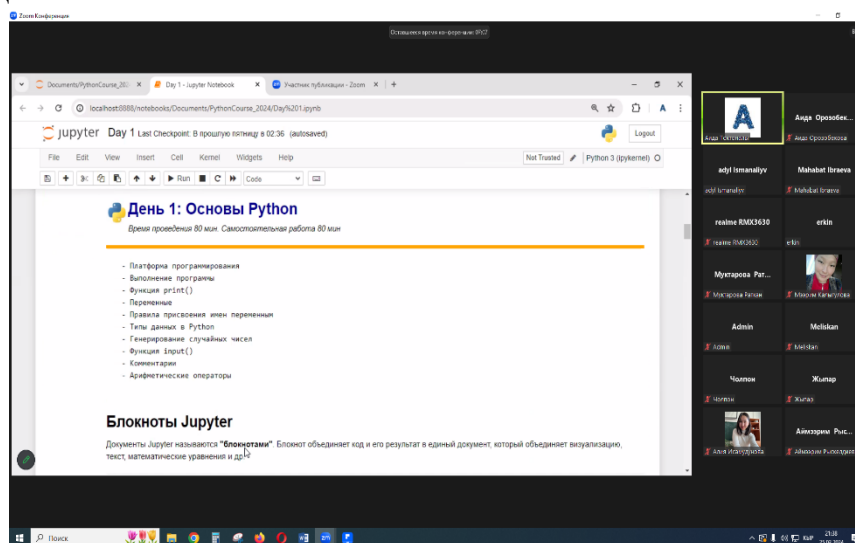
Zoom Конференция

Оставшееся время конференции: 39:57

Documents/PythonCourse_20 ×
Day 1 - Jupyter Notebook ×
Участник публикации - Zoom ×
+

localhost:8888/notebooks/Documents/PythonCourse_2024/Day%201.ipynb

jupyter Day 1 Last Checkpoint: В прошлую пятницу в 02:36 (autosaved)

Logout

File Edit View Insert Cell Kernel Widgets Help

Not Trusted

Python 3 (ipykernel)

Run

Code

День 1: Основы Python

Время проведения 80 мин. Самостоятельная работа 80 мин

- Платформа программирования
- Выполнение программы
- Функция print()
- Переменные
- Правила присвоения имен переменным
- Типы данных в Python
- Генерирование случайных чисел
- Функция input()
- Комментарии
- Арифметические операторы

Блокноты Jupyter

Документы Jupyter называются "блокнотами". Блокнот объединяет код и его результат в единый документ, который объединяет визуализацию, текст, математические уравнения и др.

Аида Осмонова

Аида Орозобек...
Аида Орозобекова

adyl Ismanaliyv
adyl Ismanaliyv

Mahabat Ibraeva
Mahabat Ibraeva

realme RMX3630
realme RMX3630

erkin
erkin

Мухтарова Рат...
Мухтарова Рапиа

Макоим Камытова

Admin
Admin

Meliskan
Melistan

Чолпон
Чолпон

Жылар
Жылар

Аэлия Исакудинова

Айназэрим Рыс...
Айназэрим Рыскадова

Поиск

21:38
23.09.2024